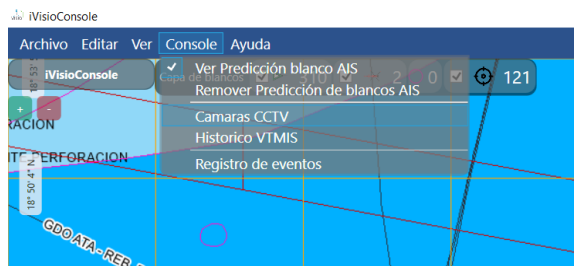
iVisioConsole

Archivo Editar Ver Console Ayuda

iVisioConsole

Capa de blancos

310

2

0

121

18° 53' 5

+

-

RACION

TO PERFORACION

18° 50' 4" N

GDO ATA - RER

✓ Ver Predicción blanco AIS
Remover Predicción de blancos AIS
Camaras CCTV
Historico VTMIS
Registro de eventos